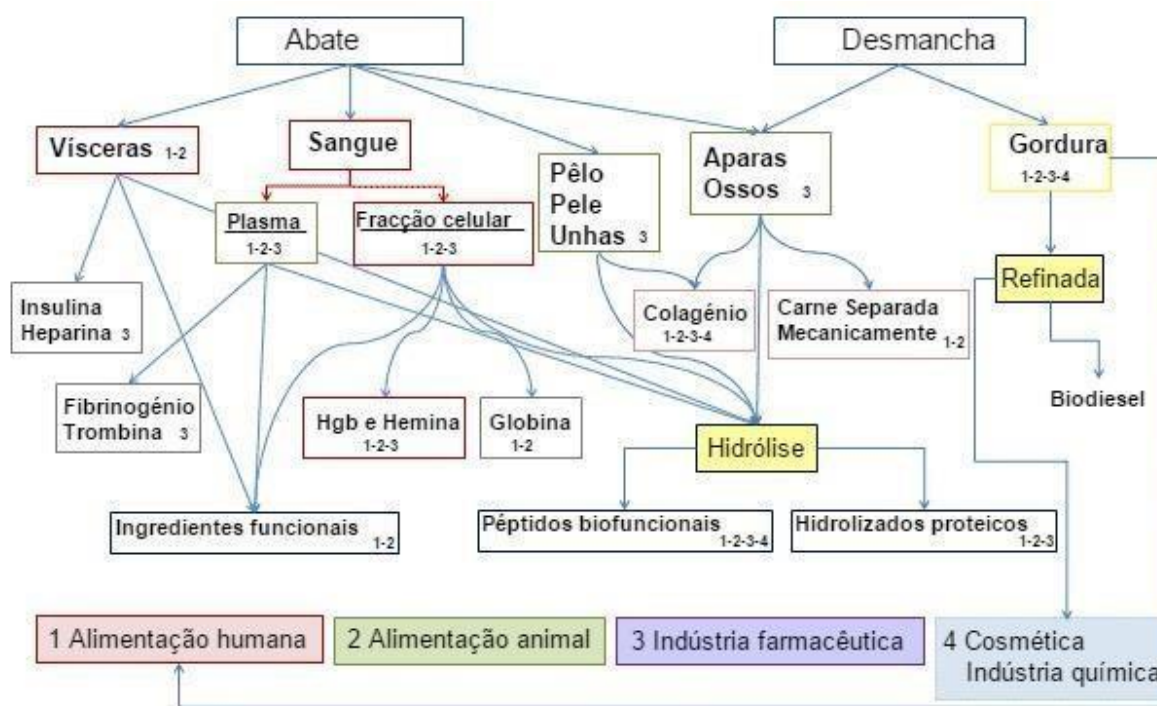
Abate

Desmancha

Vísceras 1-2

Sangue

Pêlo
Pele
Unhas 3

Aparas
Ossos 3

Gordura
1-2-3-4

Plasma
1-2-3

Fracção celular
1-2-3

Insulina
Heparina 3

Colagénio
1-2-3-4

Carne Separada
Mecanicamente 1-2

Refinada

Biodiesel

Fibrinogénio
Trombina 3

Hgb e Hemina
1-2-3

Globina
1-2

Hidrólise

Ingredientes funcionais 1-2

Péptidos biofuncionais 1-2-3-4

Hidrolizados proteicos 1-2-3

1 Alimentação humana

2 Alimentação animal

3 Indústria farmacêutica

4 Cosmética
Indústria química